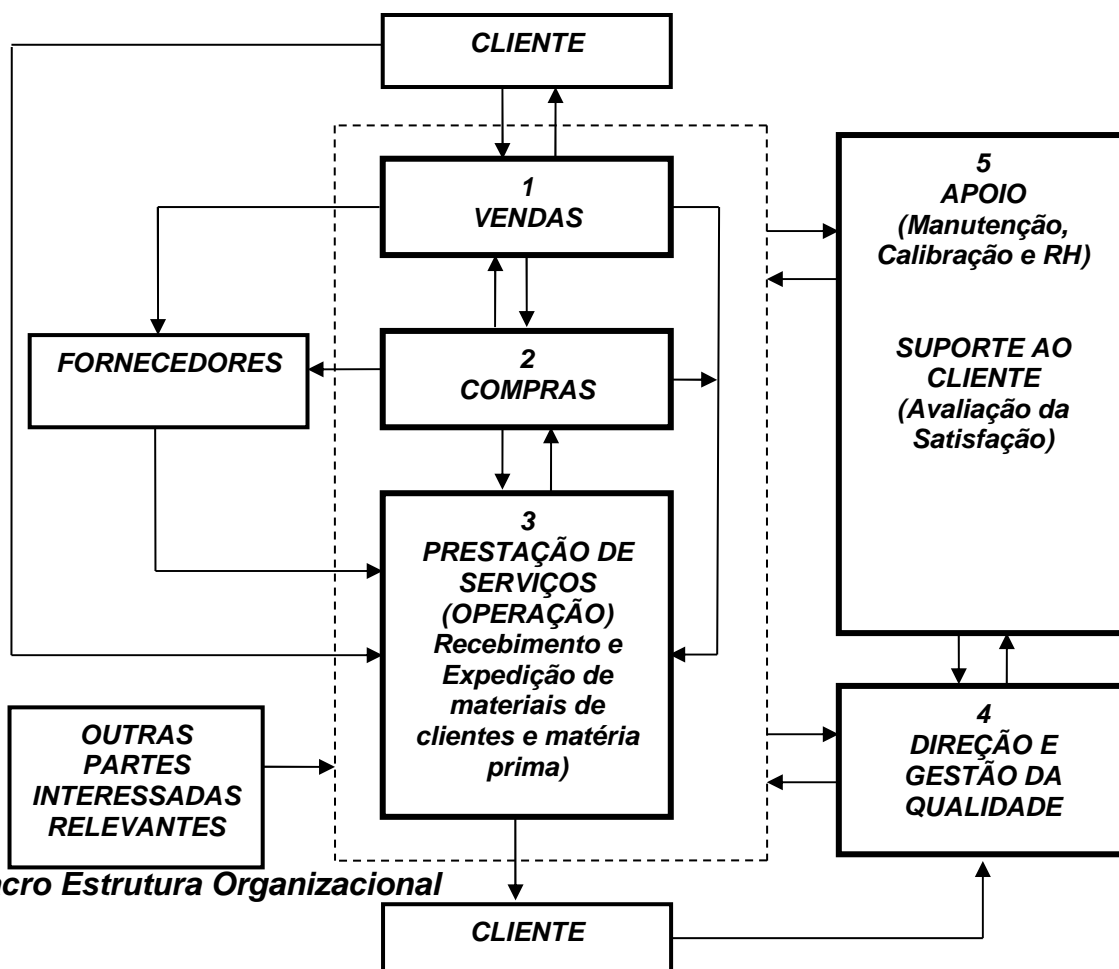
CLIENTE

1
VENDAS

5
APOIO
(Manutenção, Calibração e RH)

SUPORTE AO CLIENTE
(Avaliação da Satisfação)

FORNECEDORES

2
COMPRAS

3
PRESTAÇÃO DE SERVIÇOS
(OPERAÇÃO)
Recebimento e Expedição de materiais de clientes e matéria prima)

OUTRAS PARTES INTERESSADAS RELEVANTES

4
DIREÇÃO E GESTÃO DA QUALIDADE

cro Estrutura Organizacional

CLIENTE